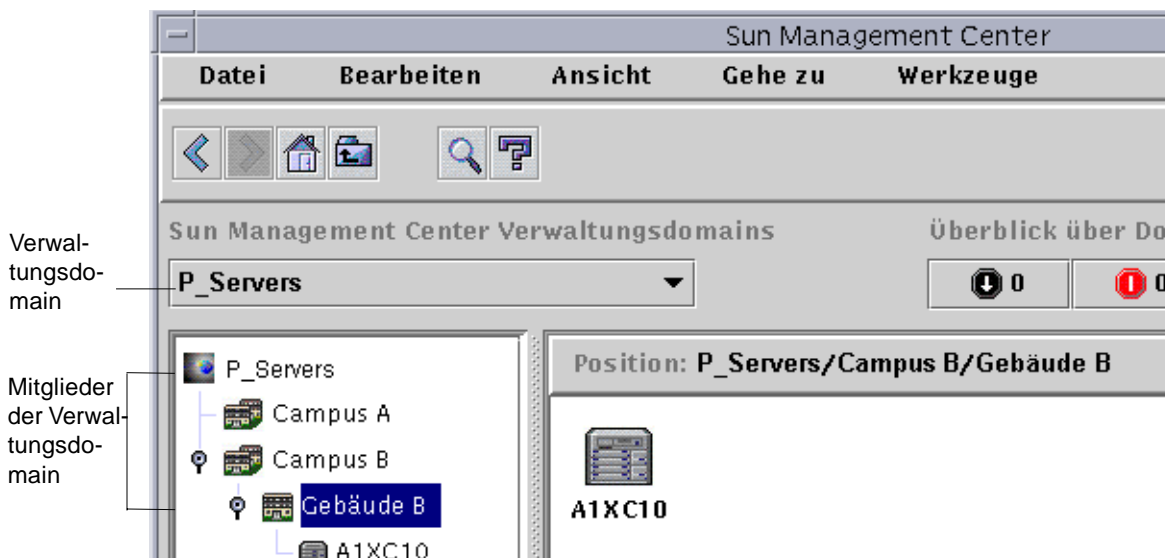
Sun Management Center

Datei Bearbeiten Ansicht Gehe zu Werkzeuge

Verwaltungsdomain

Sun Management Center Verwaltungsdomains

Überblick über Do

P_Servers

0

0

Mitglieder der Verwaltungsdomain

P_Servers

Campus A

Campus B

Gebäude B

A1XC10

Position: P_Servers/Campus B/Gebäude B

A1XC10